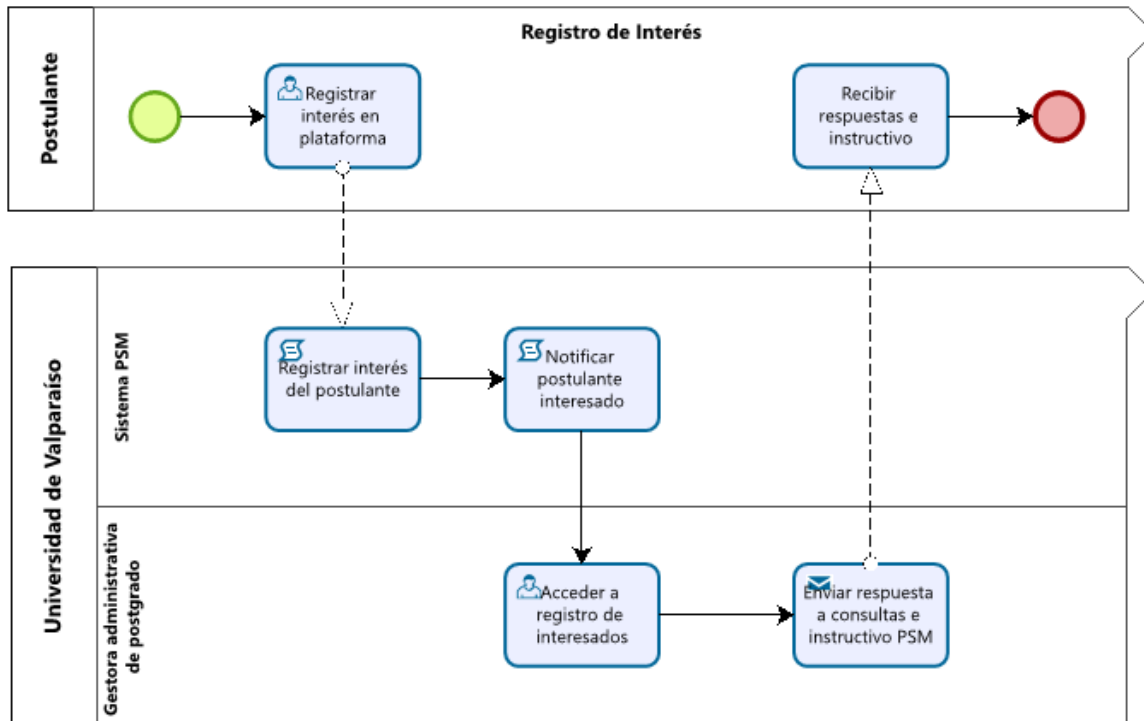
Postulante

Registro de Interés

Registrar interés en plataforma

Recibir respuestas e instructivo

Universidad de Valparaíso

Sistema PSM

Registrar interés del postulante

Notificar postulante interesado

Gestora administrativa de postgrado

Acceder a registro de interesados

Enviar respuesta a consultas e instructivo PSM